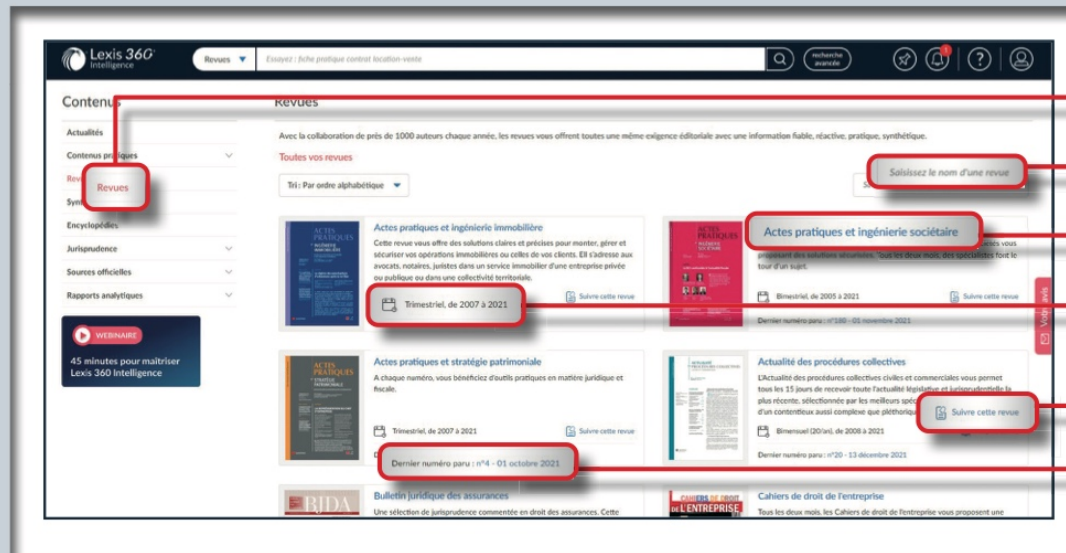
Lexis 360 Intelligence

Revues

Essayez : fiche pratique contrat location-vente

recherche avancée

Contenus

Actualités

Contenus pratiques

Revues

Synthèses

Encyclopédies

Jurisprudence

Sources officielles

Rapports analytiques

WEBINAIRE

45 minutes pour maîtriser Lexis 360 Intelligence

Revues

Avec la collaboration de près de 1000 auteurs chaque année, les revues vous offrent toutes une même exigence éditoriale avec une information fiable, réactive, pratique, synthétique.

Toutes vos revues

Tri : Par ordre alphabétique

Saisissez le nom d'une revue

Actes pratiques et ingénierie immobilière

Cette revue vous offre des solutions claires et précises pour monter, gérer et sécuriser vos opérations immobilières ou celles de vos clients. Ell s'adresse aux avocats, notaires, juristes dans un service immobilier d'une entreprise privée ou publique ou dans une collectivité territoriale.

Trimestriel, de 2007 à 2021

Suivre cette revue

Actes pratiques et ingénierie sociétaire

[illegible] vous proposant des solutions sécurisées. Tous les deux mois, des spécialistes font le tour d'un sujet.

Bimestriel, de 2005 à 2021

Suivre cette revue

Dernier numéro paru : n°180 - 01 novembre 2021

Votre avis

Actes pratiques et stratégie patrimoniale

A chaque numéro, vous bénéficiez d'outils pratiques en matière juridique et fiscale.

Trimestriel, de 2007 à 2021

Suivre cette revue

Dernier numéro paru : n°4 - 01 octobre 2021

Actualité des procédures collectives

L'Actualité des procédures collectives civiles et commerciales vous permet tous les 15 jours de recevoir toute l'actualité législative et jurisprudentielle la plus récente, sélectionnée par les meilleurs spé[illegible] d'un contentieux aussi complexe que pléthorique

Suivre cette revue

Bimensuel (20/an), de 2008 à 2021

Dernier numéro paru : n°20 - 13 décembre 2021

Bulletin juridique des assurances

Une sélection de jurisprudence commentée en droit des assurances. Cette

Cahiers de droit de l'entreprise

Tous les deux mois, les Cahiers de droit de l'entreprise vous proposent une

ACTES PRATIQUES

BJDA

CAHIERS DE DROIT DE L'ENTREPRISE